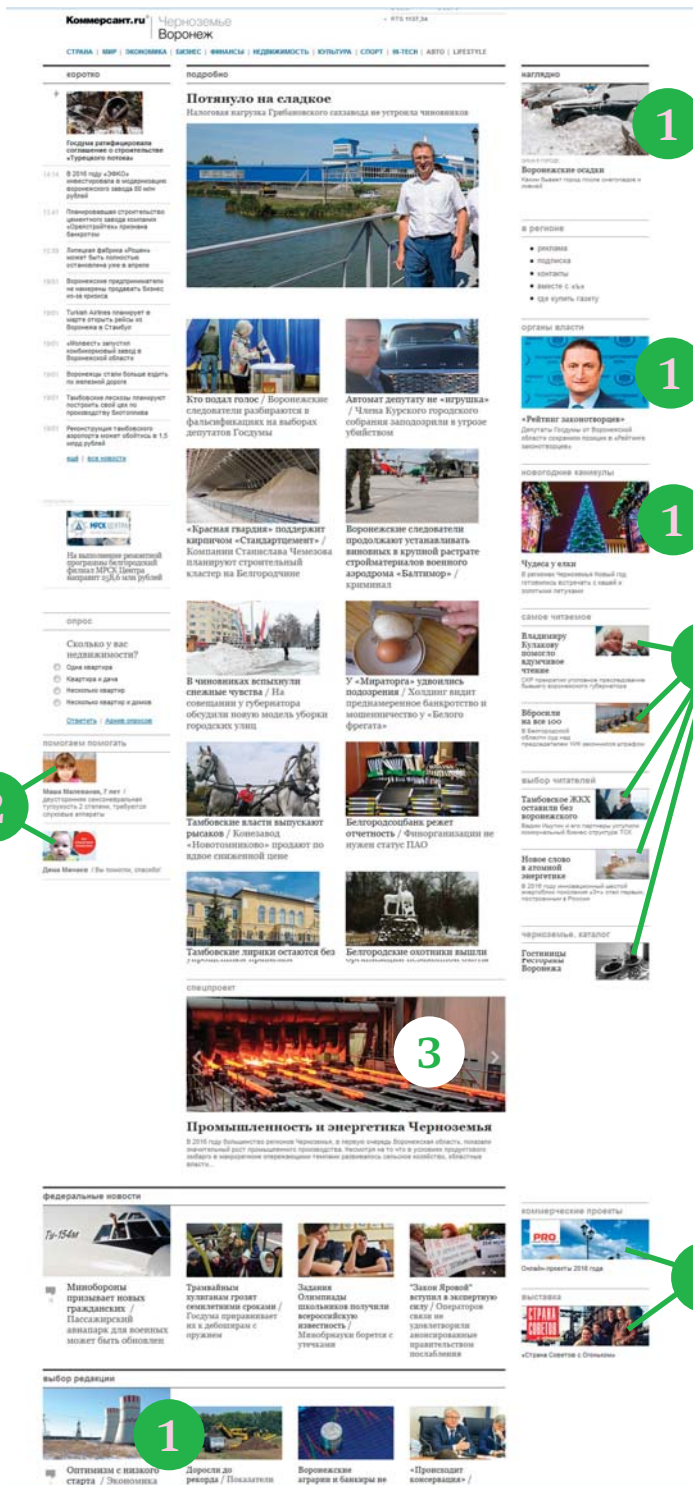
Коммерсантъ.ru | Черноземье Воронеж

СТРАНА | МИР | ЭКОНОМИКА | БИЗНЕС | ФИНАНСЫ | НЕДВИЖИМОСТЬ | КУЛЬТУРА | СПОРТ | HI-TECH | АВТО | LIFESTYLE

коротко

Госдума ратифицировала соглашение о строительстве «Турецкого потока»

14:14 В 2016 году «ЭФКО» инвестировала в модернизацию воронежского завода 30 млн рублей

13:41 Планировавшая строительство цементного завода компания «Ореолстройгаз» признана банкротом

12:33 Липецкая фабрика «Рошен» может быть полностью остановлена уже в апреле

19:51 Воронежские предприниматели не намерены продавать бизнес из-за кризиса

19:01 Turkish Airlines планирует в марте открыть рейсы из Воронежа в Стамбул

19:01 «Мотивест» запустил комбикормовый завод в Воронежской области

19:01 Воронежцы стали больше ездить по железной дороге

19:01 Тамбовские лесхозы планируют выстроить свой цех по производству биотоплива

19:01 Реконструкция тамбовского аэропорта может обойтись в 1,5 млрд рублей

ещё | все новости

МРСК ЦЕНТРА

На выполнение ремонтной программы белгородский филиал МРСК Центра направит 258,6 млн рублей

опрос

Сколько у вас недвижимости?

Одна квартира

Квартира и дача

Несколько квартир

Несколько квартир и домов

Ответить | Архив опросов

помогаем помогать

Маша Малеванная, 7 лет | двусторонняя сенсоневральная тугоухость 3 степени, требуются слуховые аппараты

Дима Минаев | Вы помогли, спасибо!

2

подробно

Потянуло на сладкое

Налоговая нагрузка Грибановского сахзавода не устроила чиновников

Кто подал голос / Воронежские следователи разбираются в фальсификациях на выборах депутатов Госдумы

Автомат депутату не «игрушка» / Члена Курского городского собрания заподозрили в угрозе убийством

«Красная гвардия» поддержит кирпичом «Стандартцемент» / Компании Станислава Чемезова планируют строительный кластер на Белгородчине

Воронежские следователи продолжают устанавливать виновных в крупной растрате стройматериалов военного аэродрома «Балтимор» / криминал

В чиновниках вспыхнули снежные чувства / На совещании у губернатора обсудили новую модель уборки городских улиц

У «Мираторга» удвоились подозрения / Холдинг видит преднамеренное банкротство и мошенничество у «Белого фрегата»

Тамбовские власти выпускают рысаков / Конезавод «Новотомниково» продают по вдвое сниженной цене

Белгородсоцбанк режет отчетность / Финорганизации не нужен статус ПАО

Тамбовские лирики остаются без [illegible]

Белгородские охотники вышли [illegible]

спецпроект

3

Промышленность и энергетика Черноземья

В 2016 году большинство регионов Черноземья, в первую очередь Воронежская область, показали значительный рост промышленного производства. Несмотря на то что в условиях продуктового эмбарго в макрорегионе опережающими темпами развивалось сельское хозяйство, областные власти...

наглядно

1

Воронежские осадки

Каким бывает город после снегопадов и ливней

в регионе

реклама

подписка

контакты

вместе с «Ъ»

где купить газету

органы власти

1

«Рейтинг законотворчества»

Депутаты Госдумы от Воронежской области сохранили позиции в «Рейтинге законотворчества»

новогодние каникулы

1

Чудеса у елки

В регионах Черноземья Новый год готовились встречать с ишей и золотыми питухами

самое читаемое

Владимиру Кулакову помогло вдумчивое чтение

СКР прекратил уголовное преследование бывшего воронежского губернатора

Вбросили на все 100

В Белгородской области суд над председателем УИК закончился штрафом

выбор читателей

Тамбовские ЖКХ оставили без воронежского

Вадим Наутин и его партнеры уступили коммунальный бизнес структуре ТСК

Новое слово в атомной энергетике

В 2016 году инновационный шестой энергоблок поколения «3+» стал первым, построенным в России

черноземье. каталог

Гостиницы Ресторации Воронежа

федеральные новости

Ту-154м

Минобороны призывает новых гражданских / Пассажирский авиапарк для военных может быть обновлен

Трамвайным хулиганам грозят семилетними сроками / Госдума приравнивает их к дебоширам с оружием

Задания Олимпиады школьников получили всероссийскую известность / Минобрнауки борется с утечками

"Закон Яровой" вступил в экспертную силу / Операторов связи не удовлетворили анонсированные правительством послабления

коммерческие проекты

PRO

Онлайн-проекты 2016 года

выставка

СТРАНА СОВЕТОВ

«Страна Советов с Огоньком»

выбор редакции

1

Оптимизм с низкого старта / Экономика

Дорогли до рекорда / Показатели

Воронежские аграрии и банкиры не

«Происходит консервация» /